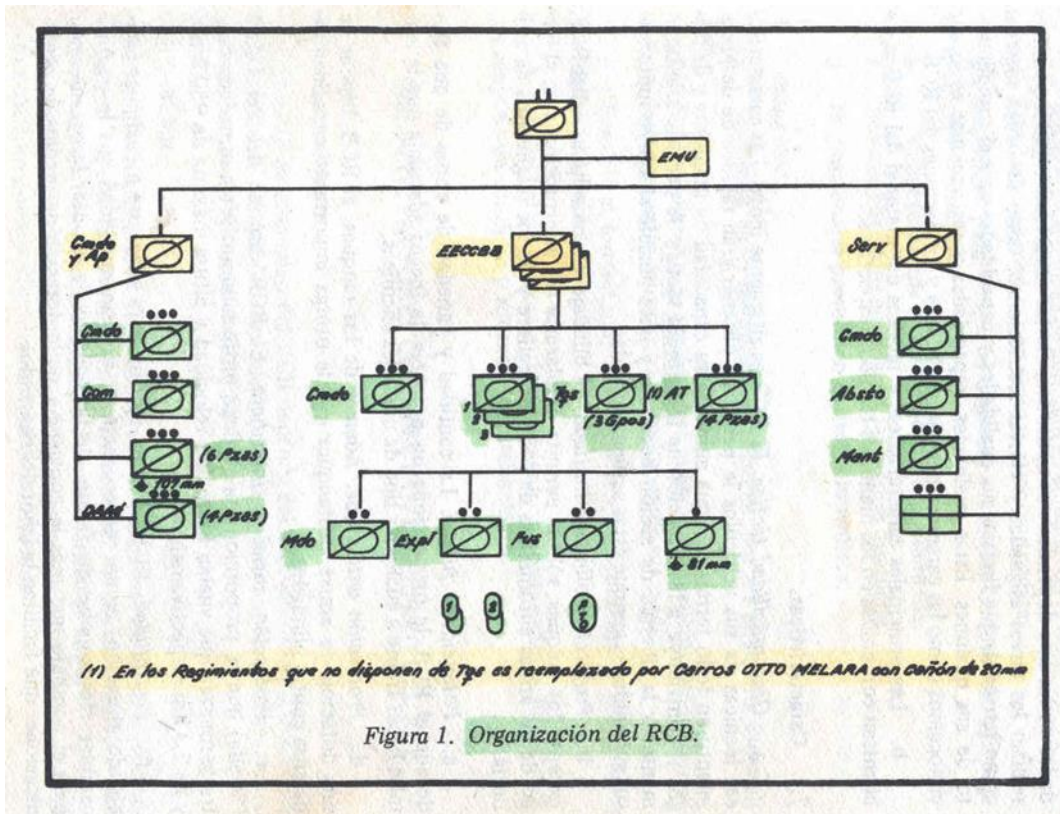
EMU

Cmdo y Ap

EECCBB

Serv

Cmdo

Com

(6 Pzas)

Ø 107 mm

DAAé

(4 Pzas)

Cmdo

1 2 3

Tgs

(1) AT

(3 Gpos)

(4 Pzas)

Cmdo

Absto

Mant

Mdo

Expl

Fus

Ø 81 mm

1

3

(1) En los Regimientos que no disponen de Tgs es reemplazado por Carros OTTO MELARA con cañón de 20 mm

Figura 1. Organización del RCB.